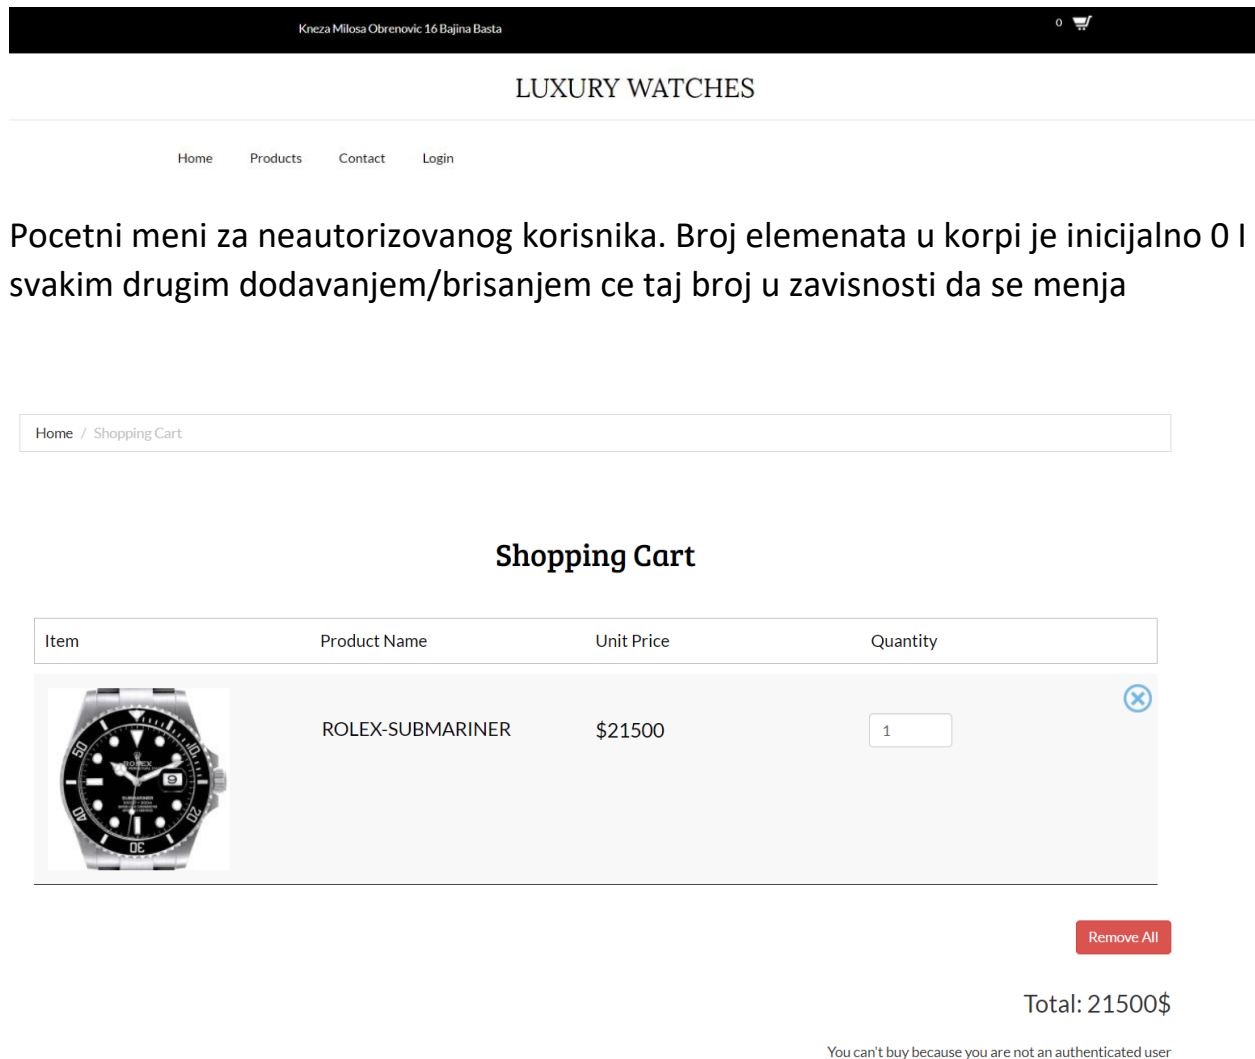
Kneza Milosa Obrenovic 16 Bajina Basta

0

LUXURY WATCHES

Home Products Contact Login

Pocetni meni za neautorizovanog korisnika. Broj elemenata u korpi je inicijalno 0 I svakim drugim dodavanjem/brisanjem ce taj broj u zavisnosti da se menja

Home / Shopping Cart

Shopping Cart

| Item | Product Name | Unit Price | Quantity |
|---|---|---|---|
| | ROLEX-SUBMARINER | $21500 | 1 |

Remove All

Total: 21500$

You can't buy because you are not an authenticated user